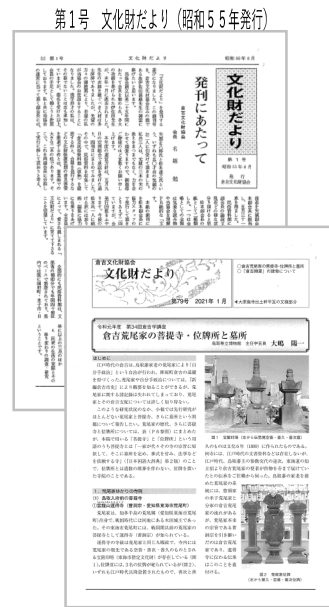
第1号　文化財だより（昭和55年発行）

文化財だより

発刊にあたって

第1号
昭和55年4月
発行
倉吉市文化財協会

倉吉文化財協会
文化財だより

第79号　2021年1月

令和元年度　第34回倉吉学講座
倉吉荒尾家の菩提寺・位牌所と墓所

大嶋　陽一